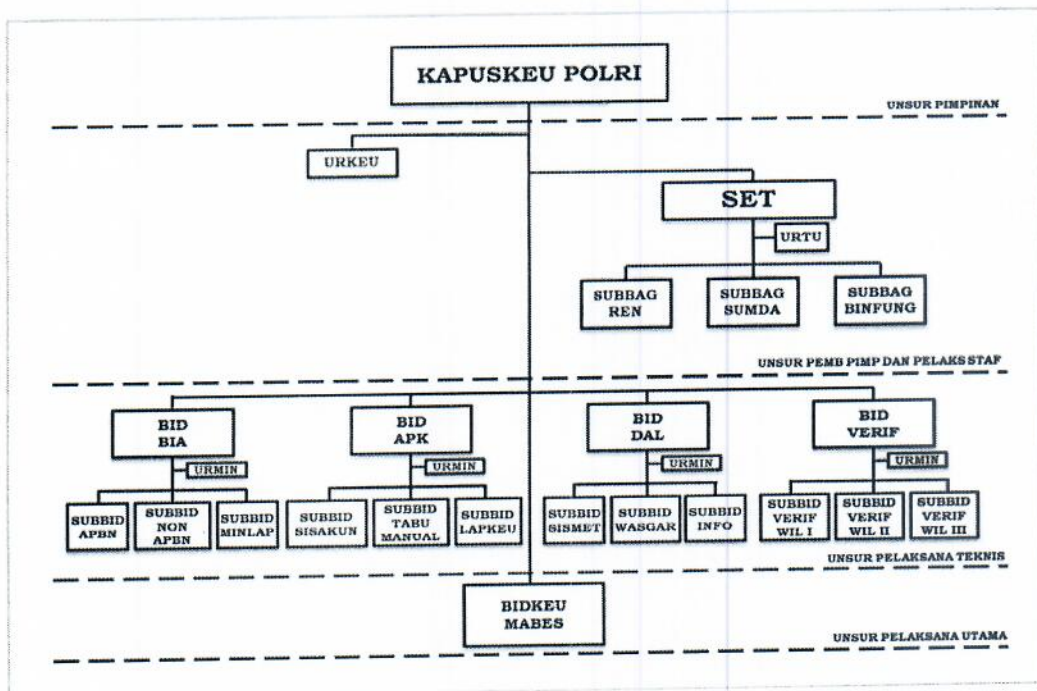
KAPUSKEU POLRI

UNSUR PIMPINAN

URKEU

SET

URTU

SUBBAG REN

SUBBAG SUMDA

SUBBAG BINFUNG

UNSUR PEMB PIMP DAN PELAKS STAF

BID BIA

URMIN

SUBBID APBN

SUBBID NON APBN

SUBBID MINLAP

BID APK

URMIN

SUBBID SISAKUN

SUBBID TABU MANUAL

SUBBID LAPKEU

BID DAL

URMIN

SUBBID SISMET

SUBBID WASGAR

SUBBID INFO

BID VERIF

URMIN

SUBBID VERIF WIL I

SUBBID VERIF WIL II

SUBBID VERIF WIL III

UNSUR PELAKSANA TEKNIS

BIDKEU MABES

UNSUR PELAKSANA UTAMA